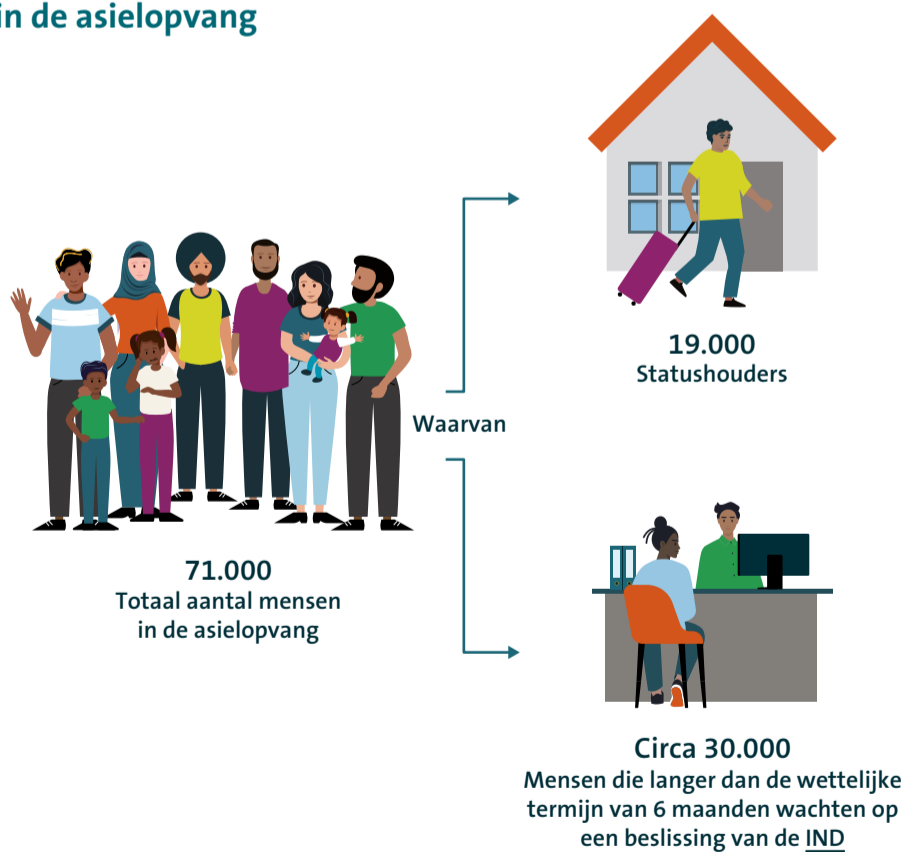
in de asielopvang

71.000
Totaal aantal mensen in de asielopvang

Waarvan

19.000
Statushouders

Circa 30.000
Mensen die langer dan de wettelijke termijn van 6 maanden wachten op een beslissing van de IND